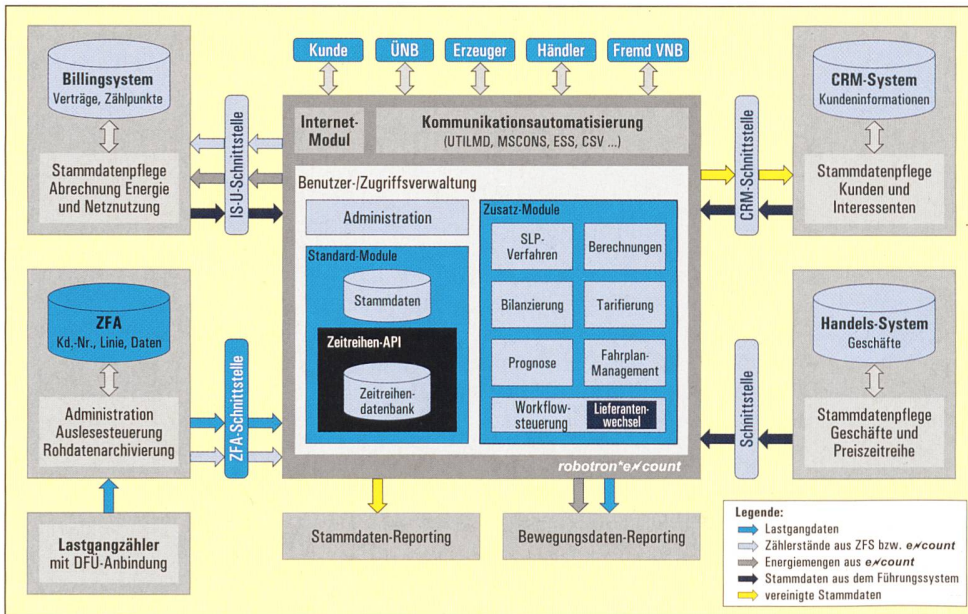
Kunde
ÜNB
Erzeuger
Händler
Fremd VNB

Billingsystem
Verträge, Zählpunkte

Stammdatenpflege
Abrechnung Energie
und Netznutzung

IS-U-Schnittstelle

Internet-Modul

Kommunikationsautomatisierung
(UTILMD, MSCONS, ESS, CSV ...)

Benutzer-/Zugriffsverwaltung

Administration

Standard-Module

Stammdaten

Zeitreihen-API

Zeitreihendatenbank

Zusatz-Module

SLP-Verfahren

Berechnungen

Bilanzierung

Tarifierung

Prognose

Fahrplan-Management

Workflowsteuerung

Lieferantenwechsel

robotron*e/count

CRM-Schnittstelle

CRM-System
Kundeninformationen

Stammdatenpflege
Kunden und
Interessenten

ZFA
Kd.-Nr., Linie, Daten

Administration
Auslesesteuerung
Rohdatenarchivierung

ZFA-Schnittstelle

Schnittstelle

Handels-System
Geschäfte

Stammdatenpflege
Geschäfte und
Preiszeitreihe

Lastgangzähler
mit DFÜ-Anbindung

Stammdaten-Reporting

Bewegungsdaten-Reporting

Legende:
Lastgangdaten
Zählerstände aus ZFS bzw. e/count
Energiemengen aus e/count
Stammdaten aus dem Führungssystem
vereinigte Stammdaten